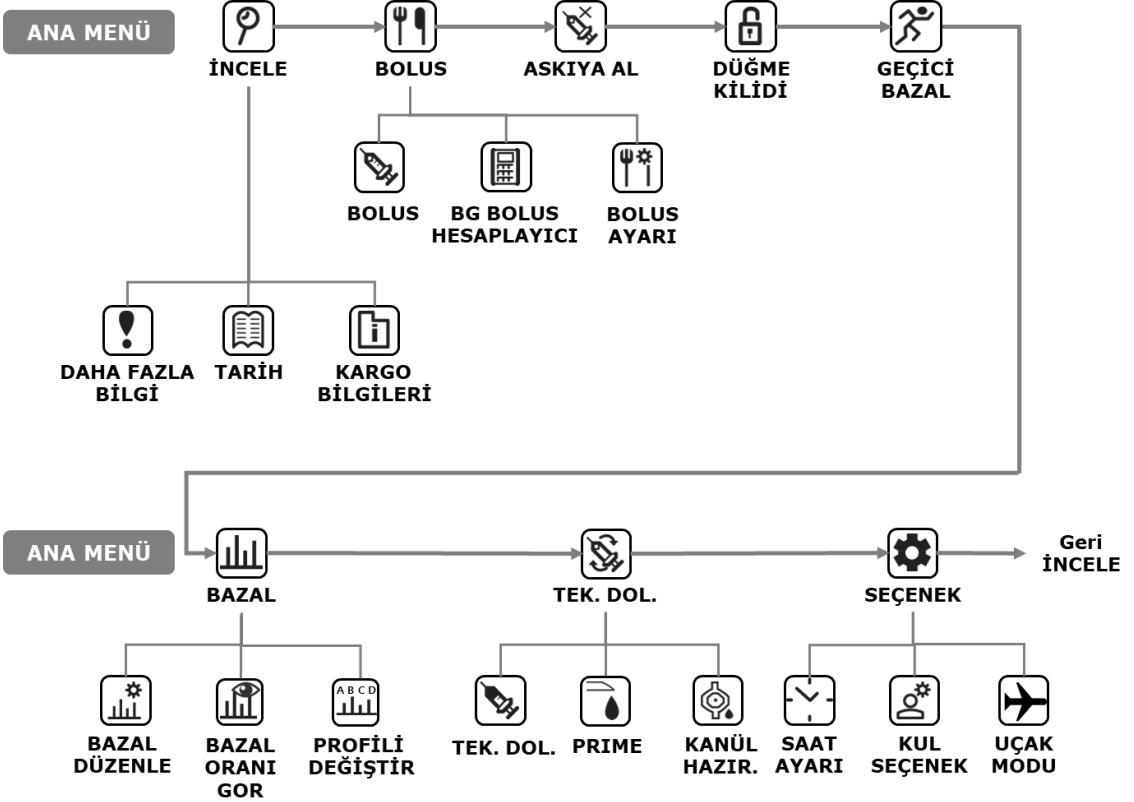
ANA MENÜ

İNCELE

BOLUS

ASKIYA AL

DÜĞME KİLİDİ

GEÇİCİ BAZAL

BOLUS

BG BOLUS HESAPLAYICI

BOLUS AYARI

DAHA FAZLA BİLGİ

TARİH

KARGO BİLGİLERİ

ANA MENÜ

BAZAL

TEK. DOL.

SEÇENEK

Geri İNCELE

BAZAL DÜZENLE

BAZAL ORANI GOR

A B C D

PROFİLİ DEĞİŞTİR

TEK. DOL.

PRIME

KANÜL HAZIR.

SAAT AYARI

KUL SEÇENEK

UÇAK MODU